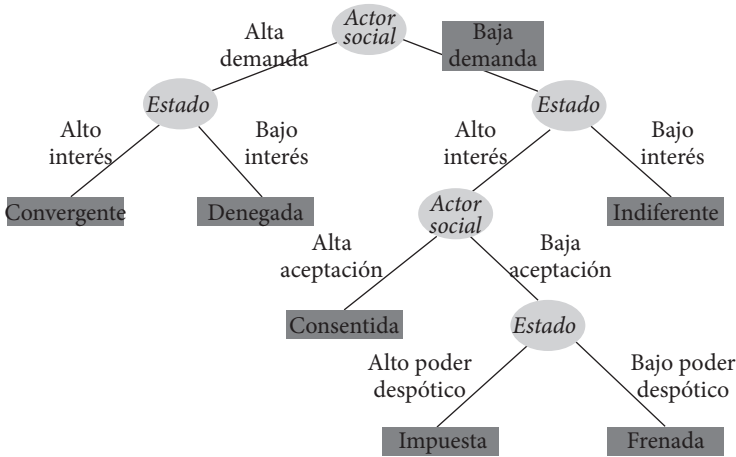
Actor social

Alta demanda

Baja demanda

Estado

Alto interés

Bajo interés

Convergente

Denegada

Estado

Alto interés

Bajo interés

Indiferente

Actor social

Alta aceptación

Baja aceptación

Consentida

Estado

Alto poder despótico

Bajo poder despótico

Impuesta

Frenada